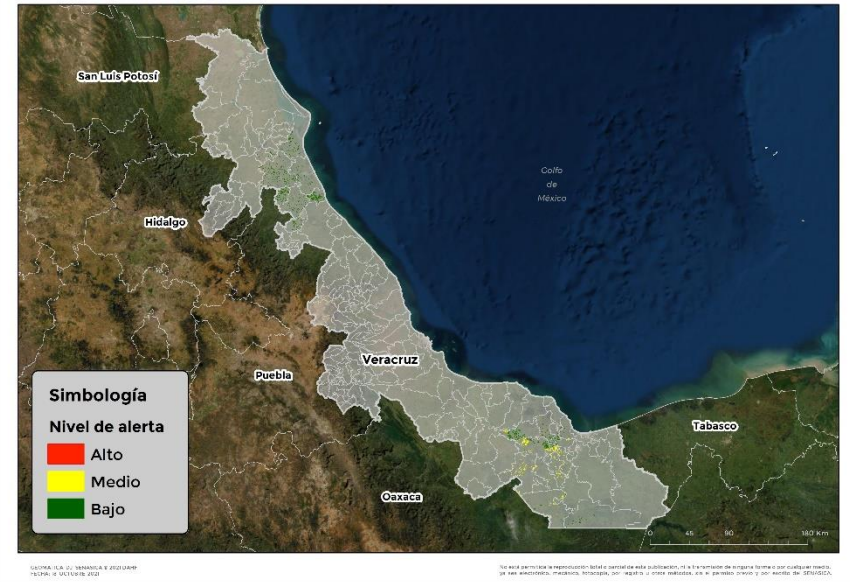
San Luis Potosí

Golfo
de
México

Hidalgo

Veracruz

Puebla

Tabasco

Oaxaca

Simbología

Nivel de alerta

Alto

Medio

Bajo

0 45 90 180 Km

GEOMATICA DJ SENASICA © 2021 DAHP
FECHA: 12 OCTUBRE 2021

No está permitida la reproducción total o parcial de esta publicación, ni la transmisión de ninguna forma o por cualquier medio, ya sea electrónico, mecánico, fotocopia, por registro u otros métodos, sin el permiso previo y por escrito de SENASICA.